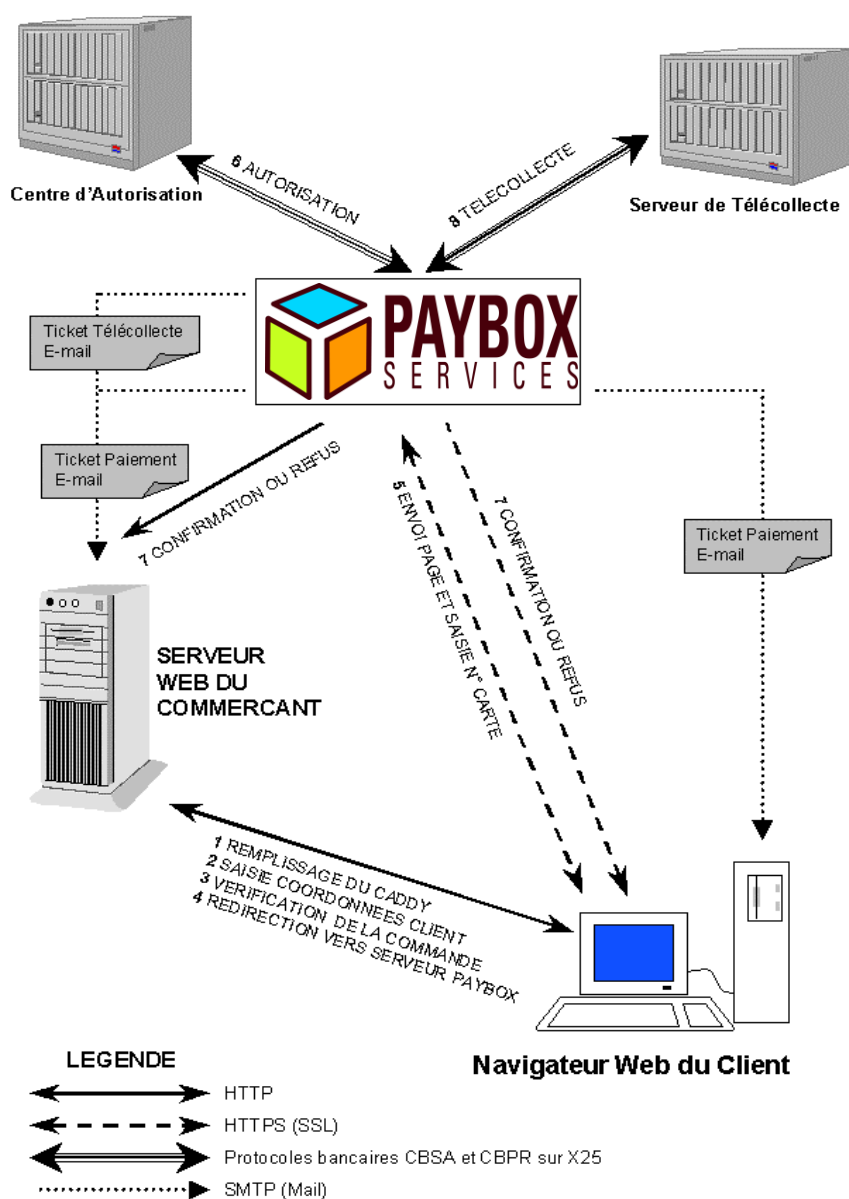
Centre d'Autorisation

6 AUTORISATION

8 TELECOLLECTE

Serveur de Télécollecte

PAYBOX SERVICES

Ticket Télécollecte E-mail

Ticket Paiement E-mail

7 CONFIRMATION OU REFUS

5 ENVOI PAGE ET SAISIE N° CARTE

7 CONFIRMATION OU REFUS

Ticket Paiement E-mail

SERVEUR WEB DU COMMERCANT

1 REMPLISSAGE DU CADDY
2 SAISIE COORDONNEES CLIENT
3 VERIFICATION DE LA COMMANDE
4 REDIRECTION VERS SERVEUR PAYBOX

Navigateur Web du Client

LEGENDE

HTTP

HTTPS (SSL)

Protocoles bancaires CBSA et CBPR sur X25

SMTP (Mail)